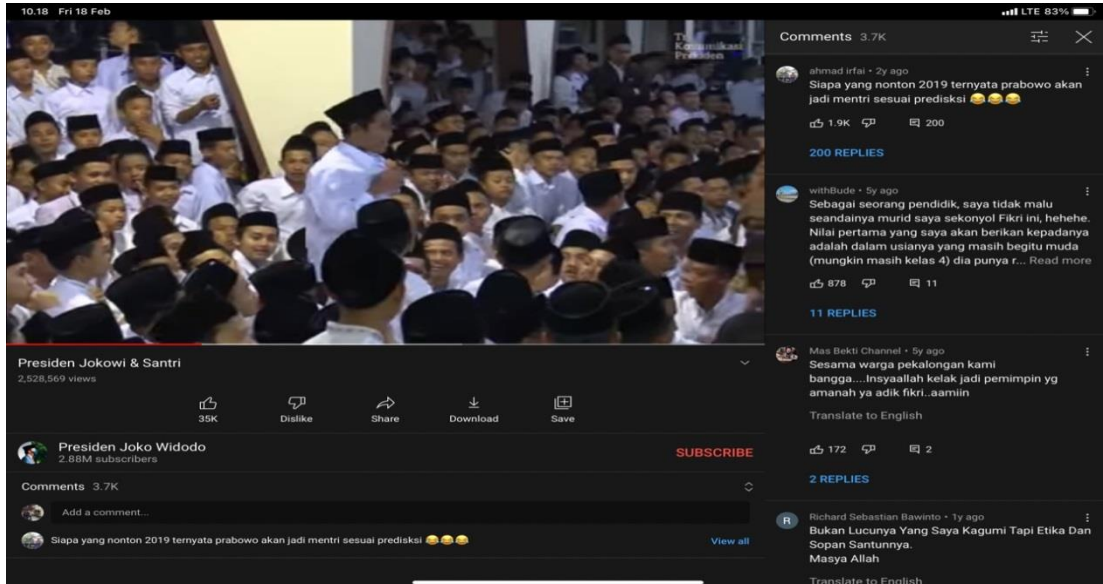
10.18 Fri 18 Feb

LTE 83%

Tim Komunikasi Presiden

Presiden Jokowi & Santri
2,528,569 views

35K
Dislike
Share
Download
Save

Presiden Joko Widodo
2.88M subscribers

SUBSCRIBE

Comments 3.7K

Add a comment...

Siapa yang nonton 2019 ternyata prabowo akan jadi mentri sesuai prediksi 😂😂😂

View all

Comments 3.7K

ahmad irfai • 2y ago
Siapa yang nonton 2019 ternyata prabowo akan jadi mentri sesuai prediksi 😂😂😂

1.9K
200

200 REPLIES

withBude • 5y ago
Sebagai seorang pendidik, saya tidak malu seandainya murid saya sekonyol Fikri ini, hehehe. Nilai pertama yang saya akan berikan kepadanya adalah dalam usianya yang masih begitu muda (mungkin masih kelas 4) dia punya r... Read more

878
11

11 REPLIES

Mas Bekti Channel • 5y ago
Sesama warga pekalongan kami bangga....Insyaallah kelak jadi pemimpin yg amanah ya adik fikri..aamiin

Translate to English

172
2

2 REPLIES

Richard Sebastian Bawinto • 1y ago
Bukan Lucunya Yang Saya Kagumi Tapi Etika Dan Sopan Santunnya.
Masya Allah

Translate to English